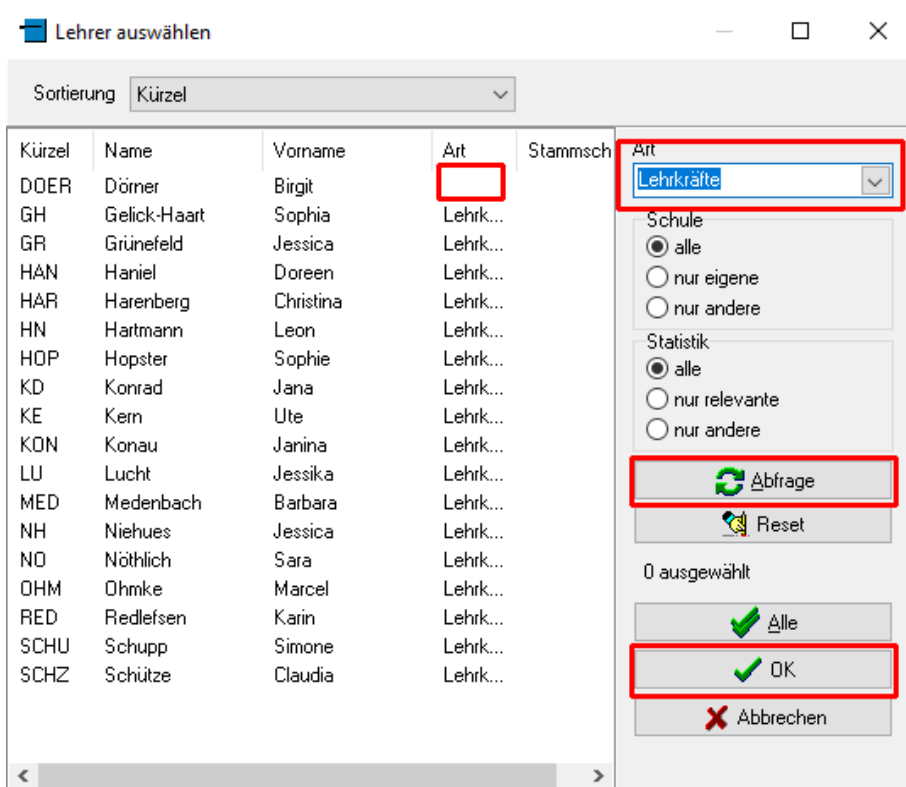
Lehrer auswählen

Sortierung Kürzel

| Kürzel | Name | Vorname | Art | Stammsch |
|---|---|---|---|---|
| DOER | Dörner | Birgit | | |
| GH | Gelick-Haart | Sophia | Lehrk... | |
| GR | Grünefeld | Jessica | Lehrk... | |
| HAN | Haniel | Doreen | Lehrk... | |
| HAR | Harenberg | Christina | Lehrk... | |
| HN | Hartmann | Leon | Lehrk... | |
| HOP | Hopster | Sophie | Lehrk... | |
| KD | Konrad | Jana | Lehrk... | |
| KE | Kern | Ute | Lehrk... | |
| KON | Konau | Janina | Lehrk... | |
| LU | Lucht | Jessika | Lehrk... | |
| MED | Medenbach | Barbara | Lehrk... | |
| NH | Niehues | Jessica | Lehrk... | |
| NO | Nöthlich | Sara | Lehrk... | |
| OHM | Ohmke | Marcel | Lehrk... | |
| RED | Redlefsen | Karin | Lehrk... | |
| SCHU | Schupp | Simone | Lehrk... | |
| SCHZ | Schütze | Claudia | Lehrk... | |

Art
Lehrkräfte

Schule
alle
nur eigene
nur andere

Statistik
alle
nur relevante
nur andere

Abfrage
Reset

0 ausgewählt

Alle
OK
Abbrechen